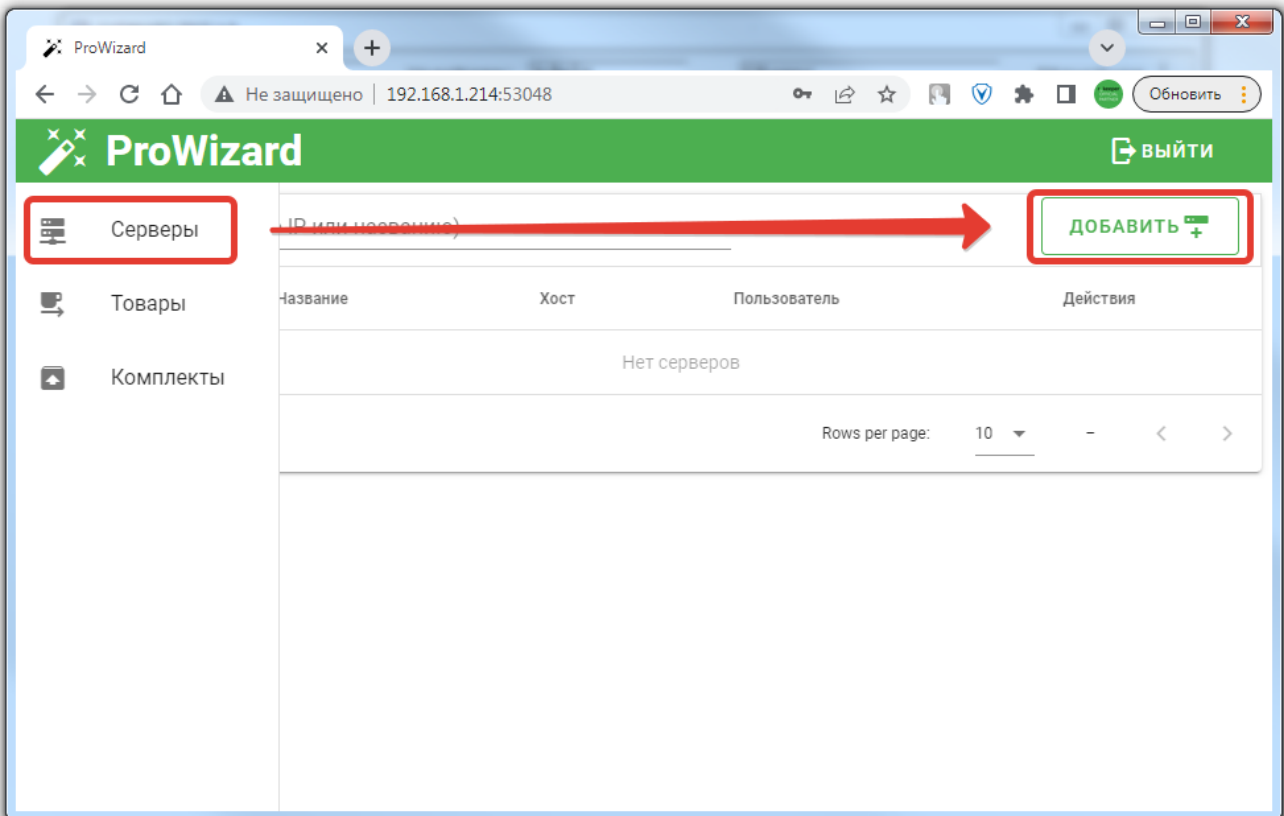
ProWizard

Не защищено | 192.168.1.214:53048

Обновить

ProWizard

ВЫЙТИ

Серверы

Товары

Комплекты

IP или название)

ДОБАВИТЬ

| Название | Хост | Пользователь | Действия |
|---|---|---|---|
| Нет серверов | | | |

Rows per page: 10 –